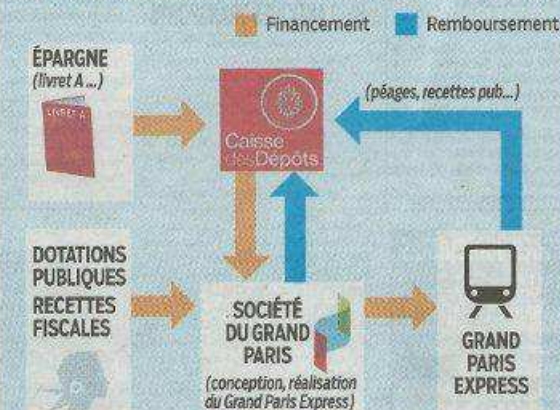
Financement Remboursement

ÉPARGNE
(livret A ...)

LIVRET A

Caisse des Dépôts

(péages, recettes pub...)

DOTATIONS PUBLIQUES
RECETTES FISCALES

SOCIÉTÉ DU GRAND PARIS
(conception, réalisation du Grand Paris Express)

GRAND PARIS EXPRESS